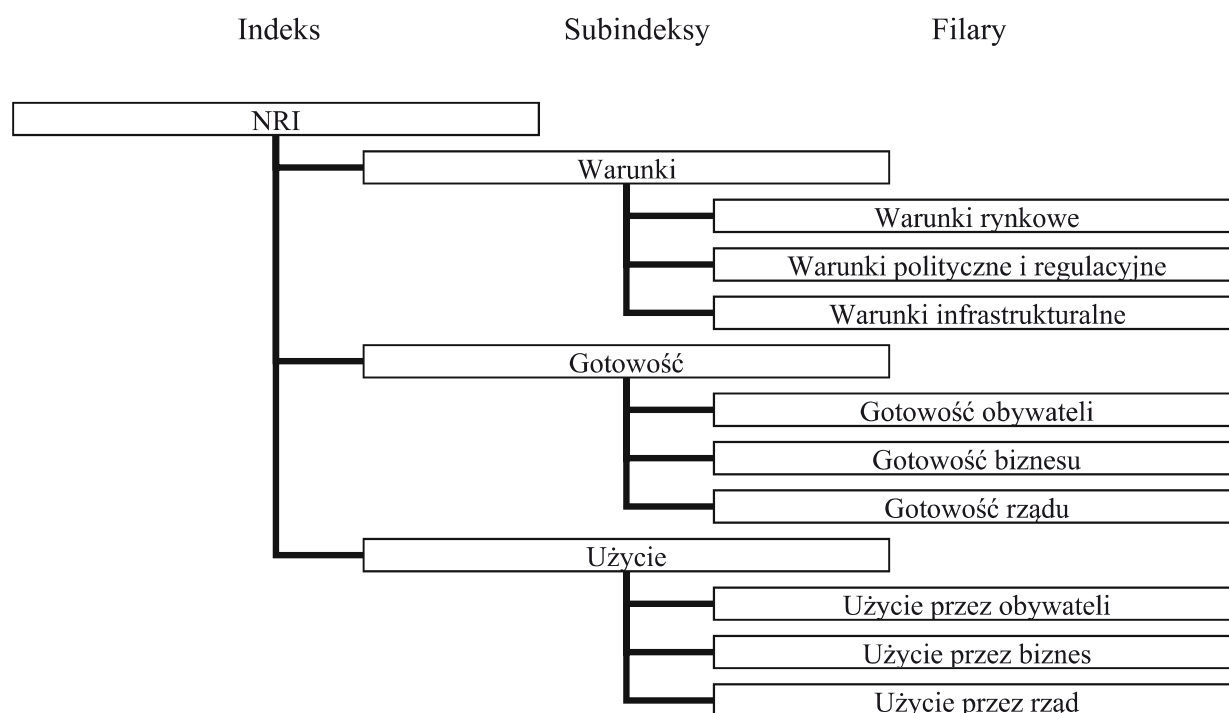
Indeks

Subindeksy

Filary

NRI

Warunki

Warunki rynkowe

Warunki polityczne i regulacyjne

Warunki infrastrukturalne

Gotowość

Gotowość obywateli

Gotowość biznesu

Gotowość rządu

Użycie

Użycie przez obywateli

Użycie przez biznes

Użycie przez rząd